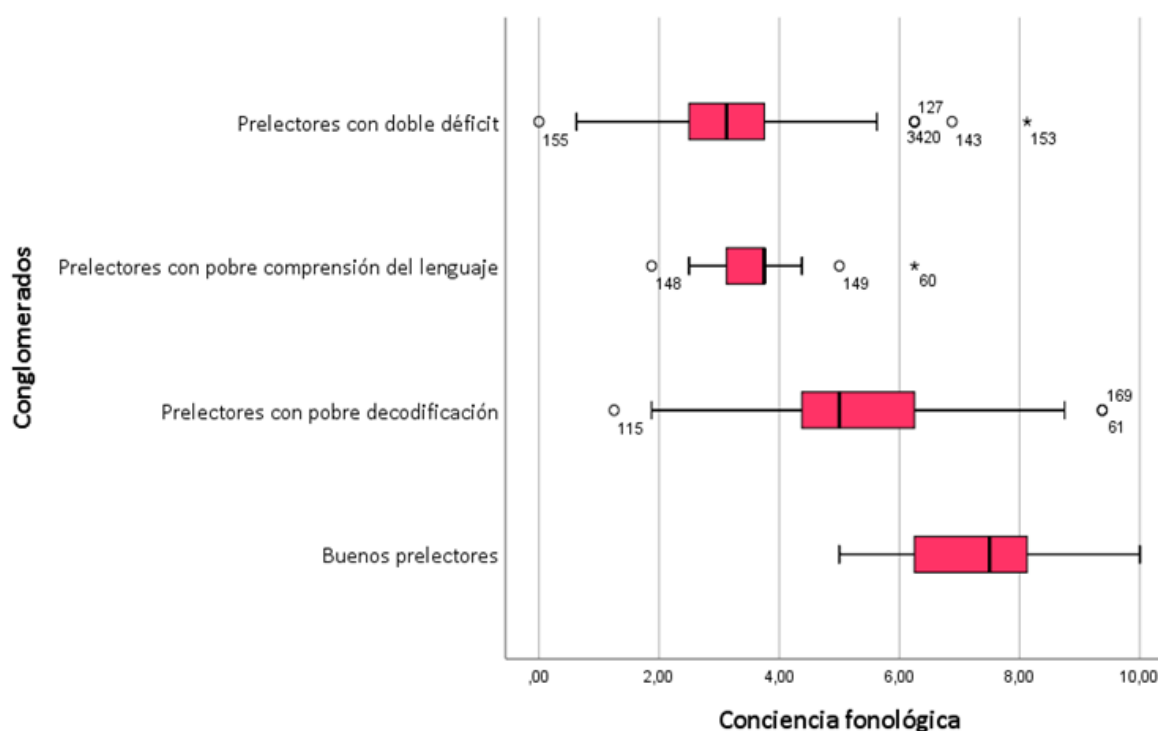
Conglomerados

Prelectores con doble déficit
155
127
3420
143
153

Prelectores con pobre comprensión del lenguaje
148
149
60

Prelectores con pobre decodificación
115
169
61

Buenos prelectores

,00
2,00
4,00
6,00
8,00
10,00

Conciencia fonológica